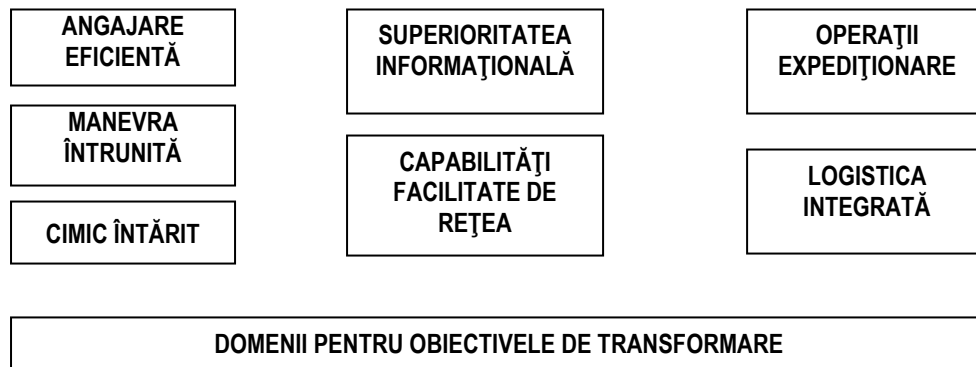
ANGAJARE EFICIENTĂ

MANEVRA ÎNTRUNITĂ

CIMIC ÎNTĂRIT

SUPERIORITATEA INFORMAŢIONALĂ

CAPABILITĂŢI FACILITATE DE REŢEA

OPERAŢII EXPEDIŢIONARE

LOGISTICA INTEGRATĂ

DOMENII PENTRU OBIECTIVELE DE TRANSFORMARE